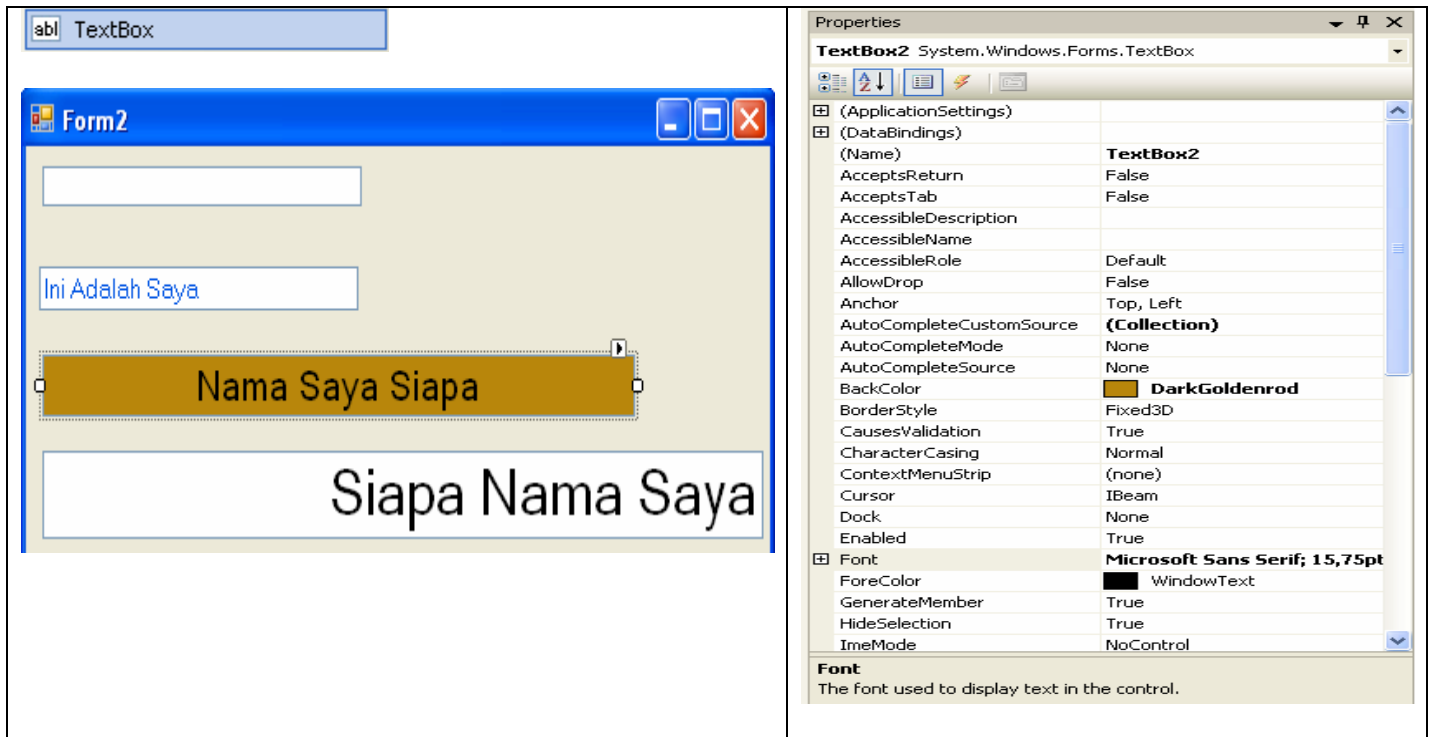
abl TextBox

Form2

Ini Adalah Saya

Nama Saya Siapa

Siapa Nama Saya

Properties

TextBox2 System.Windows.Forms.TextBox

| | |
|---|---|
| (ApplicationSettings) | |
| (DataBindings) | |
| (Name) | TextBox2 |
| AcceptsReturn | False |
| AcceptsTab | False |
| AccessibleDescription | |
| AccessibleName | |
| AccessibleRole | Default |
| AllowDrop | False |
| Anchor | Top, Left |
| AutoCompleteCustomSource | (Collection) |
| AutoCompleteMode | None |
| AutoCompleteSource | None |
| BackColor | DarkGoldenrod |
| BorderStyle | Fixed3D |
| CausesValidation | True |
| CharacterCasing | Normal |
| ContextMenuStrip | (none) |
| Cursor | IBeam |
| Dock | None |
| Enabled | True |
| Font | Microsoft Sans Serif; 15,75pt |
| ForeColor | WindowText |
| GenerateMember | True |
| HideSelection | True |
| ImeMode | NoControl |

Font
The font used to display text in the control.